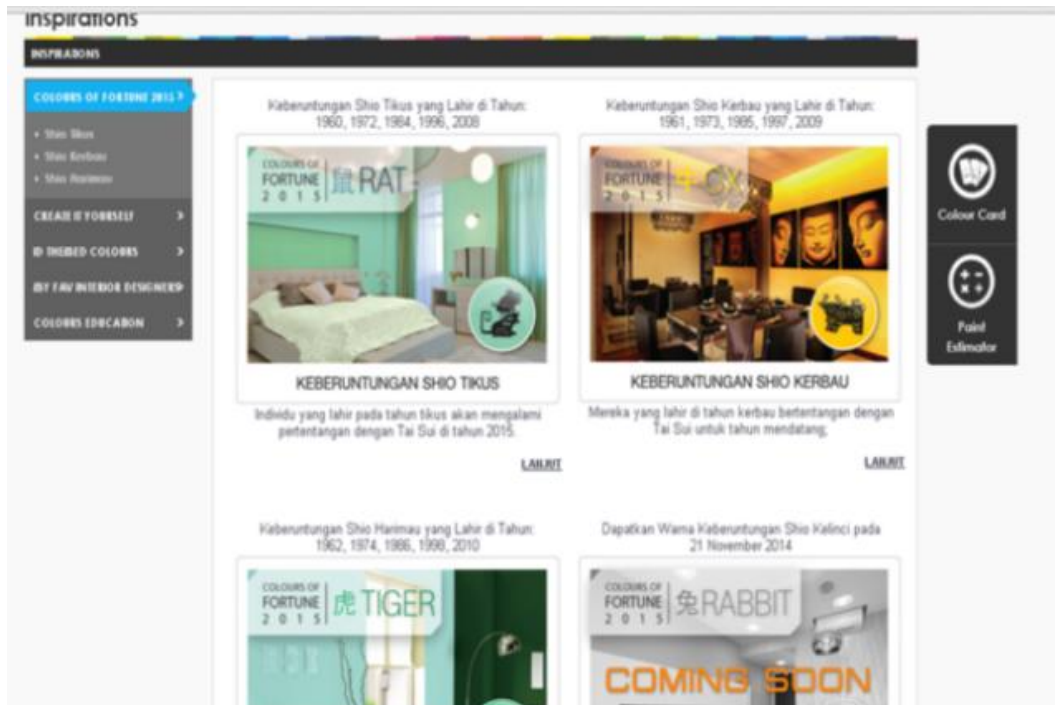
Inspirations

INSPIRATIONS

COLOURS OF FORTUNE 2015 >

• Shio Tikus
• Shio Kerbau
• Shio Harimau

CREATE IT YOURSELF >

ID THEMED COLOURS >

MY FAV INTERIOR DESIGNERS

COLOURS EDUCATION >

Keberuntungan Shio Tikus yang Lahir di Tahun: 1960, 1972, 1984, 1996, 2008

COLOURS OF FORTUNE 2015 鼠 RAT

KEBERUNTUNGAN SHIO TIKUS

Individu yang lahir pada tahun tikus akan mengalami pertentangan dengan Tai Sui di tahun 2015.

LANJUT

Keberuntungan Shio Kerbau yang Lahir di Tahun: 1961, 1973, 1985, 1997, 2009

COLOURS OF FORTUNE 2015 牛 OX

KEBERUNTUNGAN SHIO KERBAU

Mereka yang lahir di tahun kerbau bertentangan dengan Tai Sui untuk tahun mendatang;

LANJUT

Keberuntungan Shio Harimau yang Lahir di Tahun: 1962, 1974, 1986, 1998, 2010

COLOURS OF FORTUNE 2015 虎 TIGER

Dapatkan Warna Keberuntungan Shio Kelinci pada 21 November 2014

COLOURS OF FORTUNE 2015 兔 RABBIT

COMING SOON

Colour Card

Paint Estimator